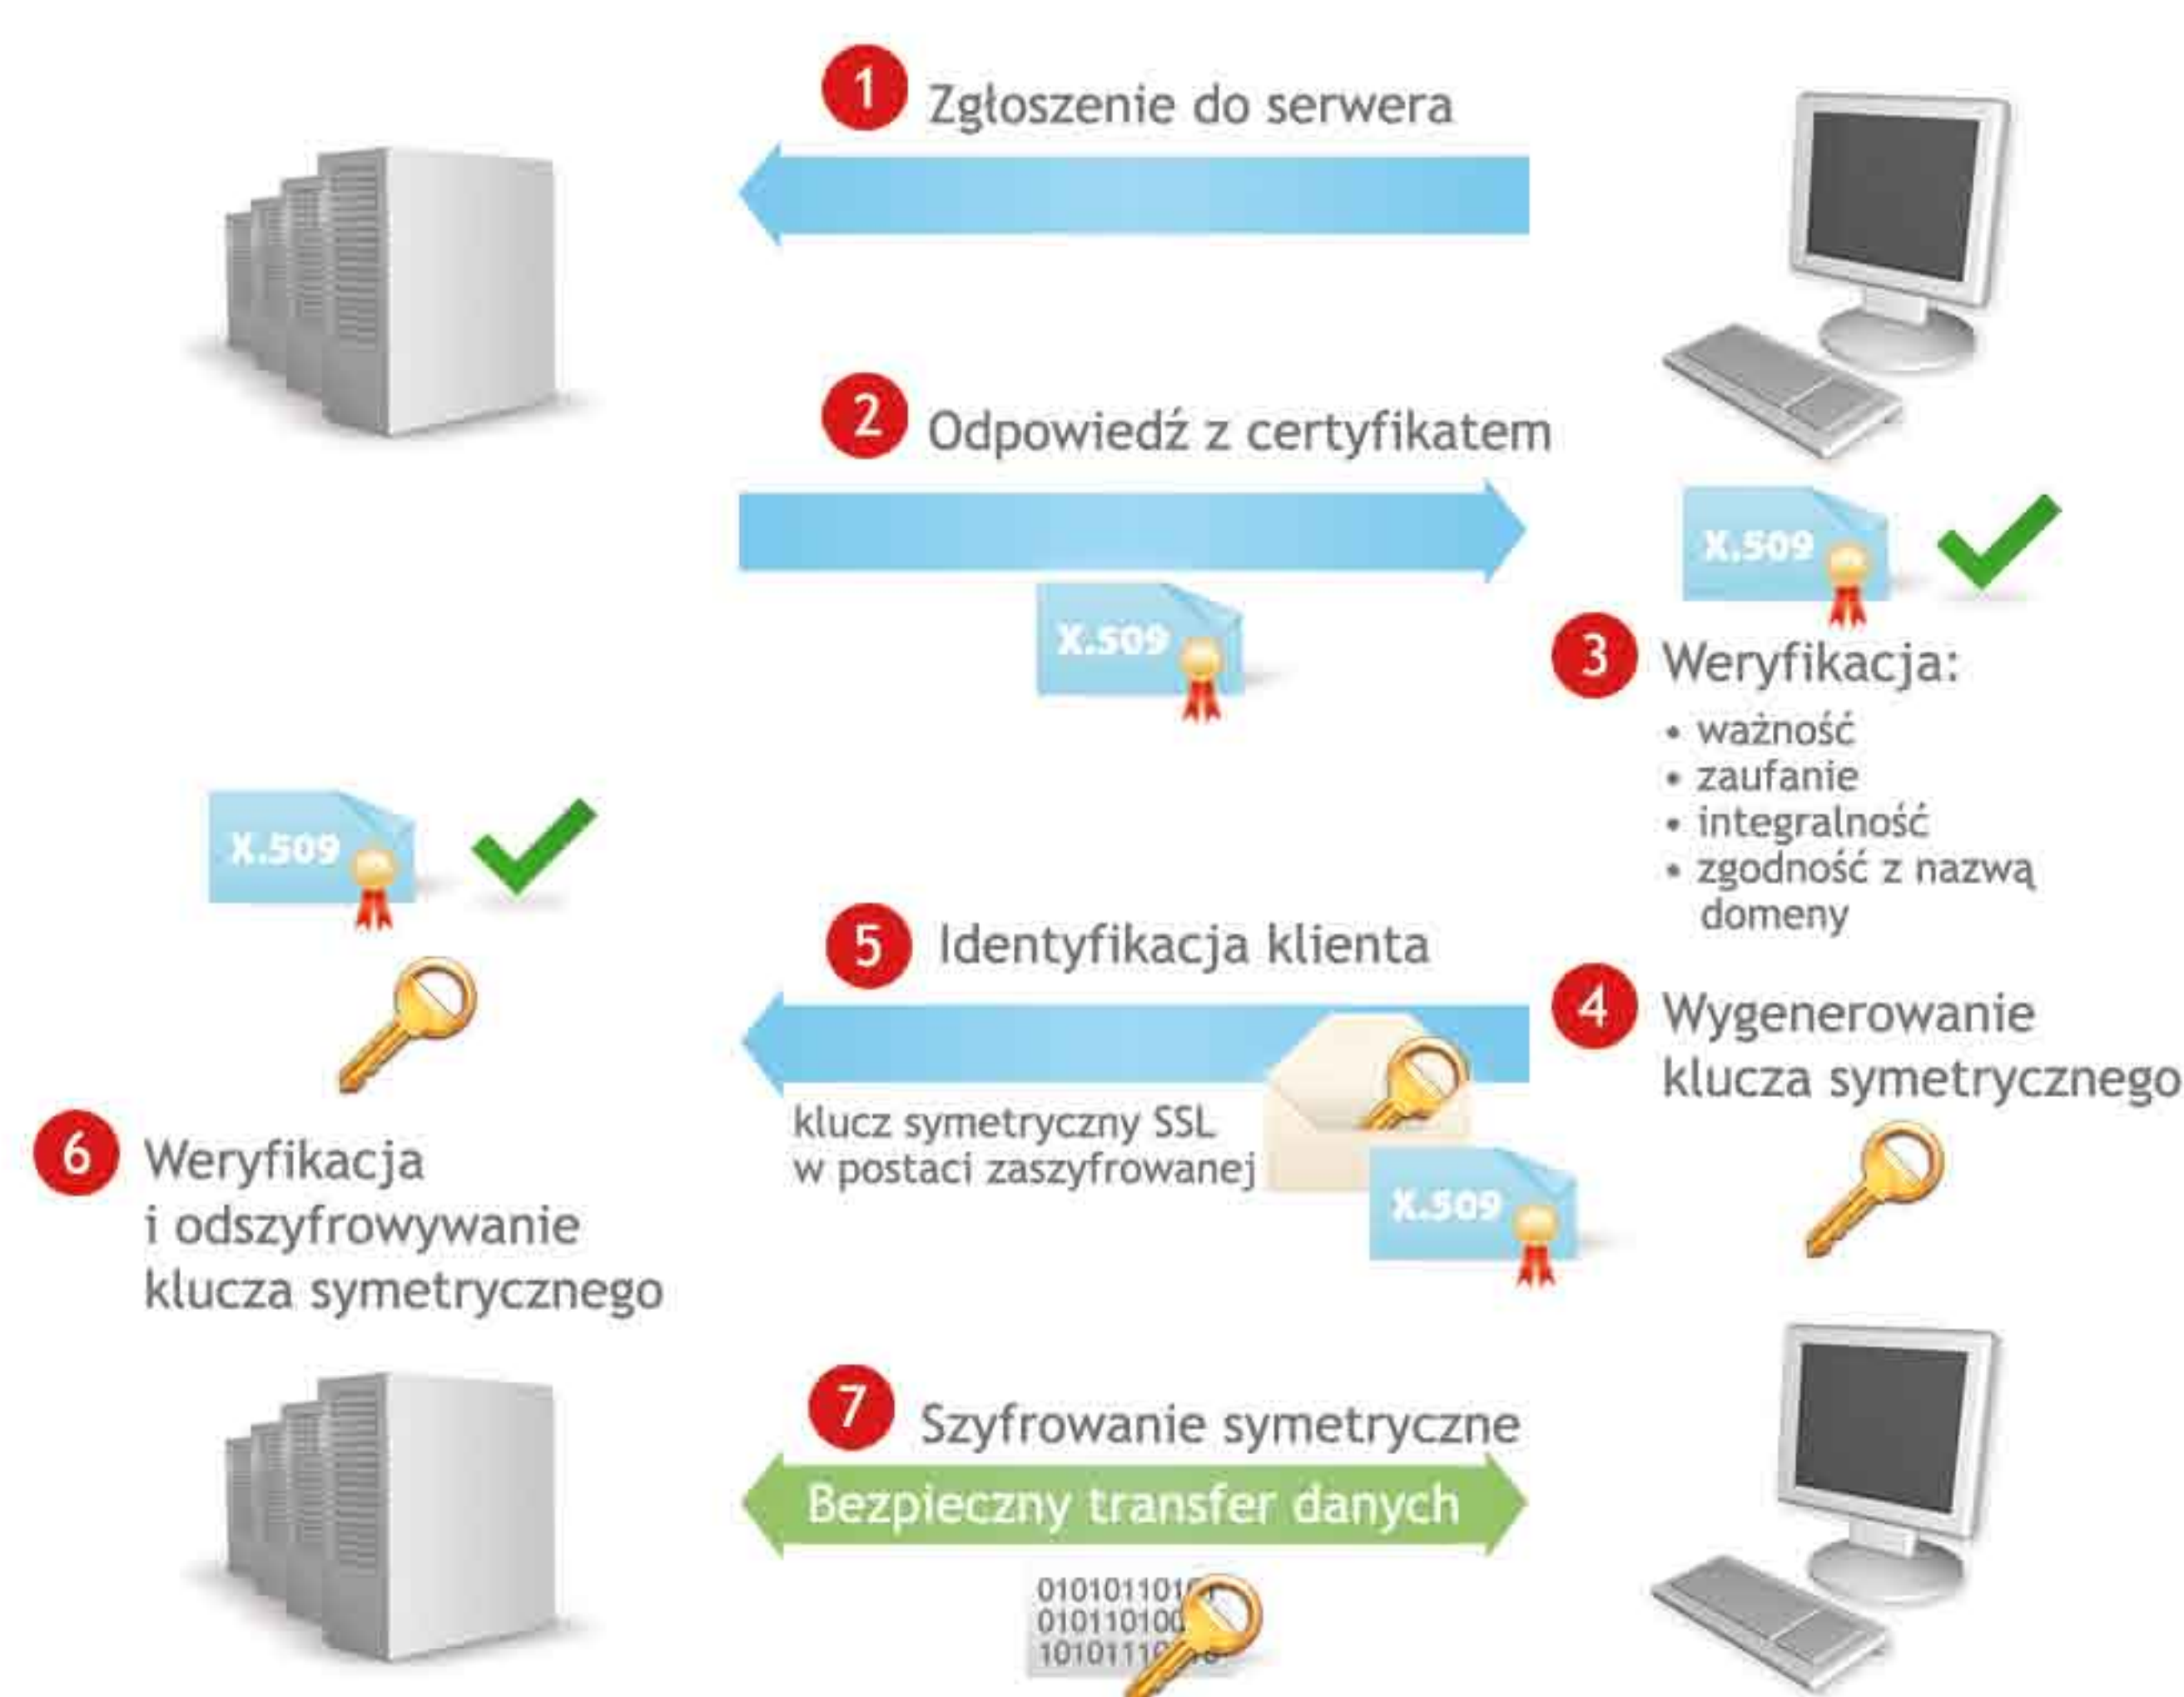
1 Zgłoszenie do serwera

2 Odpowiedź z certyfikatem

X.509

X.509

3 Weryfikacja:
• ważność
• zaufanie
• integralność
• zgodność z nazwą domeny

X.509

5 Identyfikacja klienta

4 Wygenerowanie klucza symetrycznego

klucz symetryczny SSL w postaci zaszyfrowanej

X.509

6 Weryfikacja i odszyfrowywanie klucza symetrycznego

7 Szyfrowanie symetryczne

Bezpieczny transfer danych

0101011010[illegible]
010110100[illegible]
1010111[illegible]